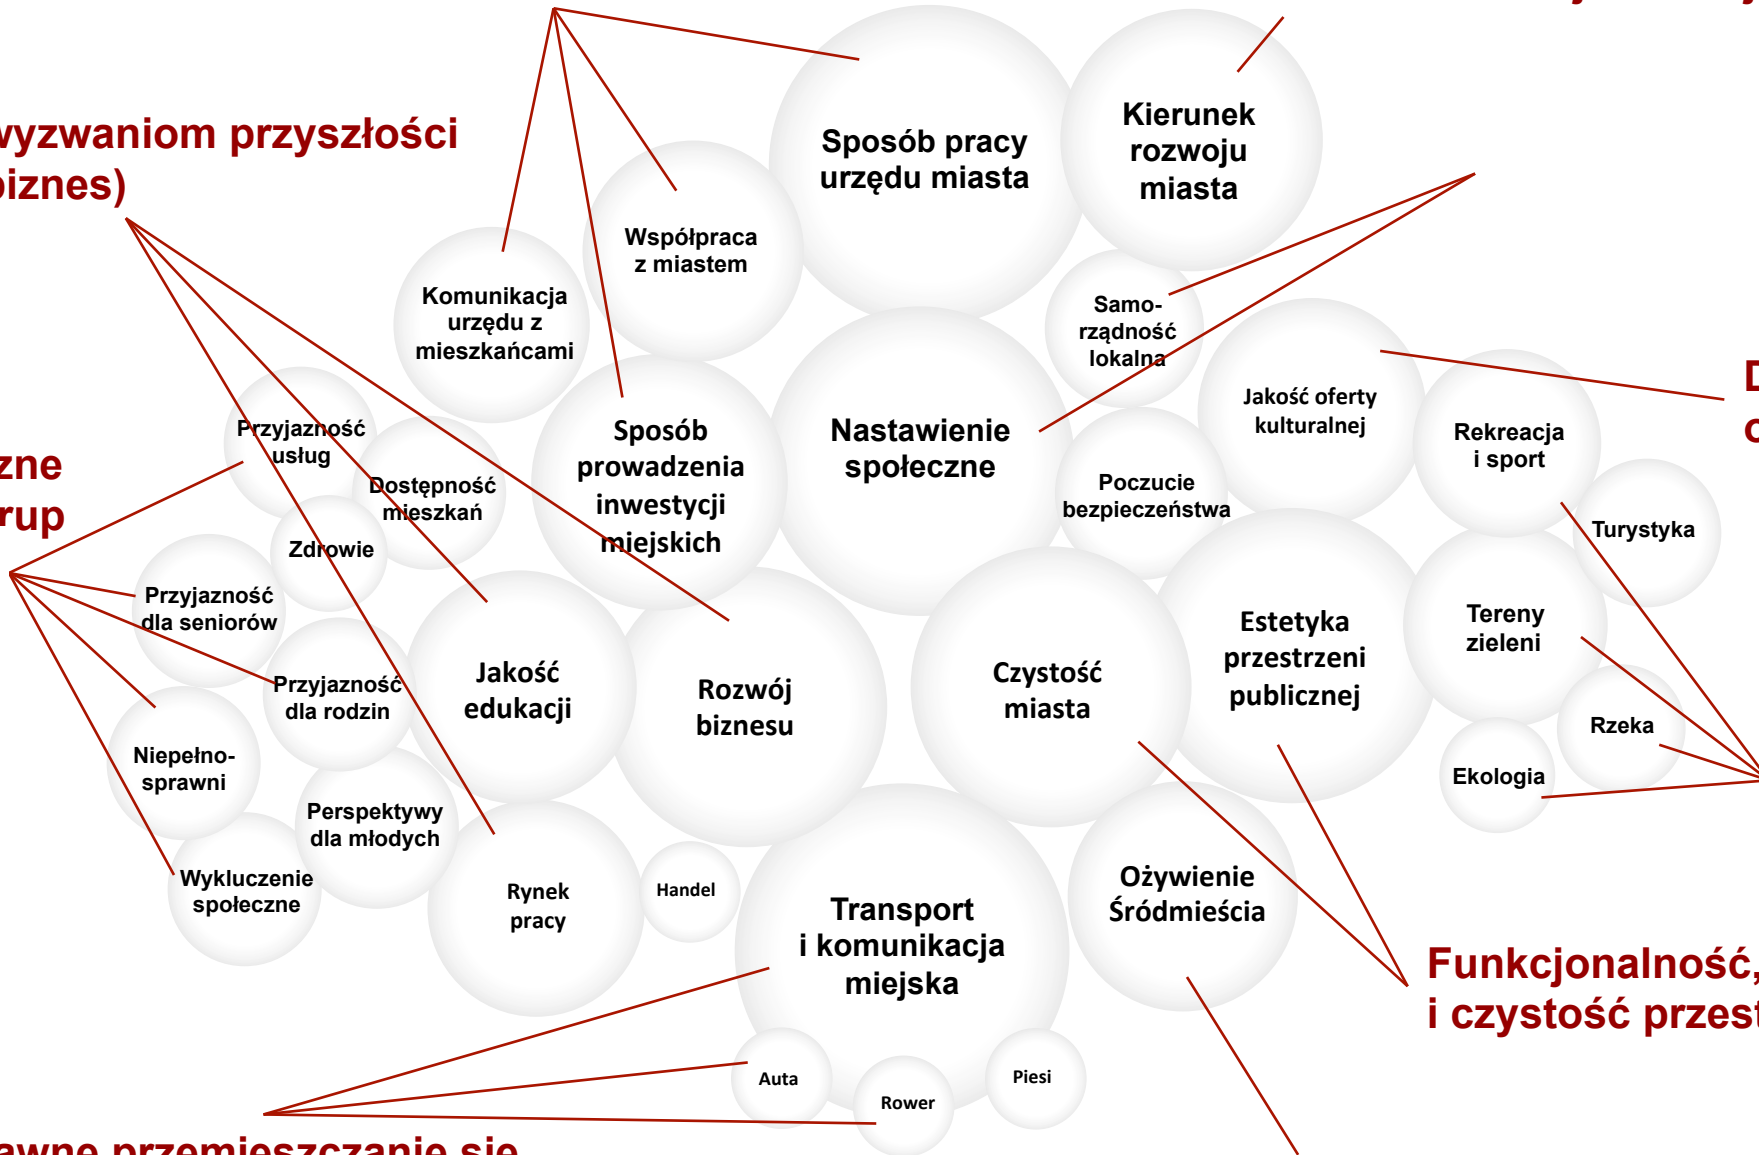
wyzwaniom przyszłości
biznes)

zne
rup

Sposób pracy urzędu miasta

Kierunek rozwoju miasta

Współpraca z miastem

Komunikacja urzędu z mieszkańcami

Samorządność lokalna

Przyjazność usług

Dostępność mieszkań

Sposób prowadzenia inwestycji miejskich

Nastawienie społeczne

Jakość oferty kulturalnej

Rekreacja i sport

D
c

Poczucie bezpieczeństwa

Turystyka

Zdrowie

Przyjazność dla seniorów

Przyjazność dla rodzin

Jakość edukacji

Rozwój biznesu

Czystość miasta

Estetyka przestrzeni publicznej

Tereny zieleni

Rzeka

Ekologia

Niepełnosprawni

Perspektywy dla młodych

Wykluczenie społeczne

Rynek pracy

Handel

Transport i komunikacja miejska

Ożywienie Śródmieścia

Funkcjonalność,
i czystość przest

Auta

Rower

Piesi

awne przemieszczanie się